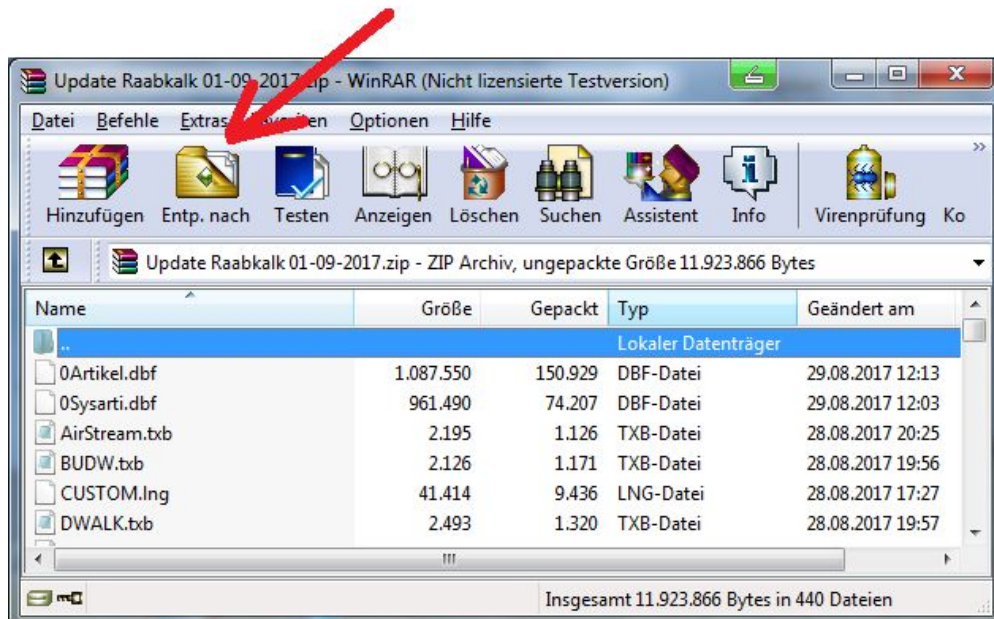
Update Raabkalk 01-09-2017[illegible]ip - WinRAR (Nicht lizensierte Testversion)

Datei Befehle Extras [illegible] Optionen Hilfe

Hinzufügen Entp. nach Testen Anzeigen Löschen Suchen Assistent Info Virenprüfung Ko

Update Raabkalk 01-09-2017.zip - ZIP Archiv, ungepackte Größe 11.923.866 Bytes

| Name | Größe | Gepackt | Typ | Geändert am |
|---|---|---|---|---|
| .. | | | Lokaler Datenträger | |
| 0Artikel.dbf | 1.087.550 | 150.929 | DBF-Datei | 29.08.2017 12:13 |
| 0Sysarti.dbf | 961.490 | 74.207 | DBF-Datei | 29.08.2017 12:03 |
| AirStream.txb | 2.195 | 1.126 | TXB-Datei | 28.08.2017 20:25 |
| BUDW.txb | 2.126 | 1.171 | TXB-Datei | 28.08.2017 19:56 |
| CUSTOM.lng | 41.414 | 9.436 | LNG-Datei | 28.08.2017 17:27 |
| DWALK.txb | 2.493 | 1.320 | TXB-Datei | 28.08.2017 19:57 |

Insgesamt 11.923.866 Bytes in 440 Dateien